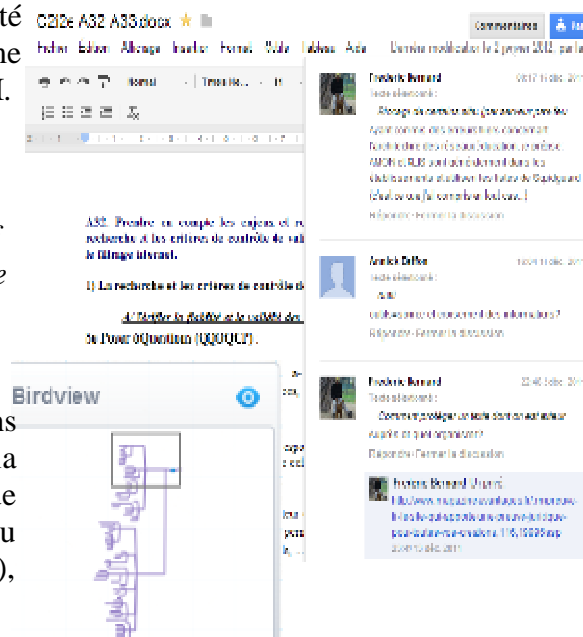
té
ne
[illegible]

C2i2e A32 A33.docx ★

Commentaires

Fichier Edition Affichage Insertion Format Outils Tableau Aide Dernière modification le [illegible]

Birdview

A32. Prendre en compte les enjeux et re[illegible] recherche et les critères de contrôle de vali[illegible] le filtrage internet.

1) La recherche et les critères de contrôle d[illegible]

A) Vérifier la fiabilité et la validité des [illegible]

Le Pour QQuestions (QQOQCP).

Frederic Bernard
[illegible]
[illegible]

Annick Dufour
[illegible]
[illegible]
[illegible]
Répondre · Fermer la discussion

Frederic Bernard
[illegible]
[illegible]
Répondre · Fermer la discussion

Frederic Bernard - Accepté
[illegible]

as
a
e
u
),